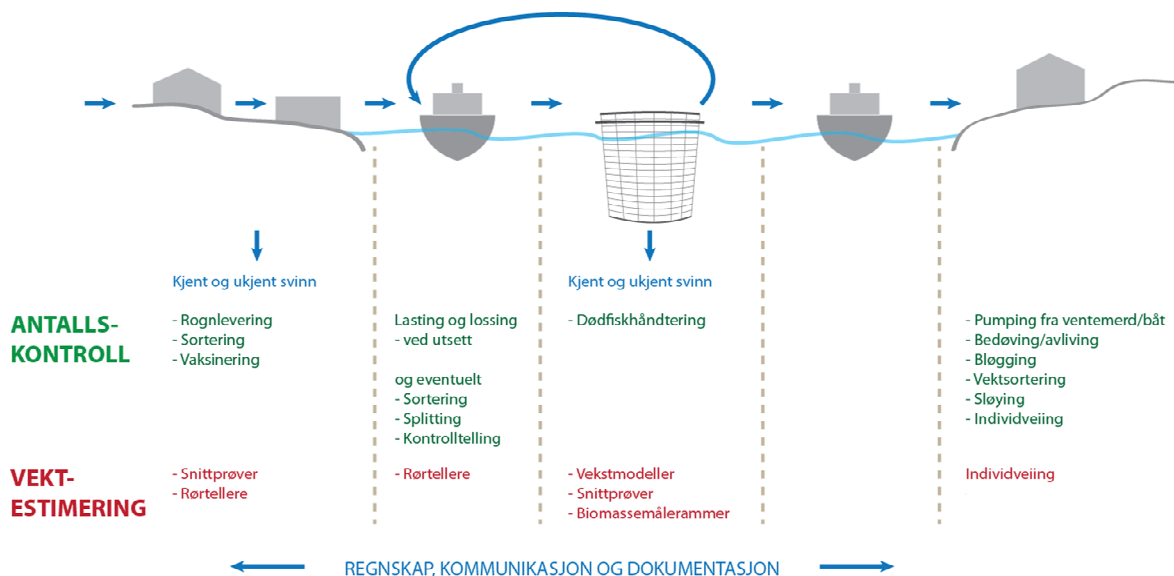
Kjent og ukjent svinn

Kjent og ukjent svinn

ANTALLS-KONTROLL

- Rognlevering
- Sortering
- Vaksinering

Lasting og lossing
- ved utsett

og eventuelt
- Sortering
- Splitting
- Kontrolltelling

- Dødfiskhåndtering

- Pumping fra ventemerd/båt
- Bedøving/avliving
- Bløgging
- Vektsortering
- Sløying
- Individveiing

VEKT-ESTIMERING

- Snittprøver
- Rørtellere

- Rørtellere

- Vekstmodeller
- Snittprøver
- Biomassemålerammer

Individveiing

REGNSKAP, KOMMUNIKASJON OG DOKUMENTASJON